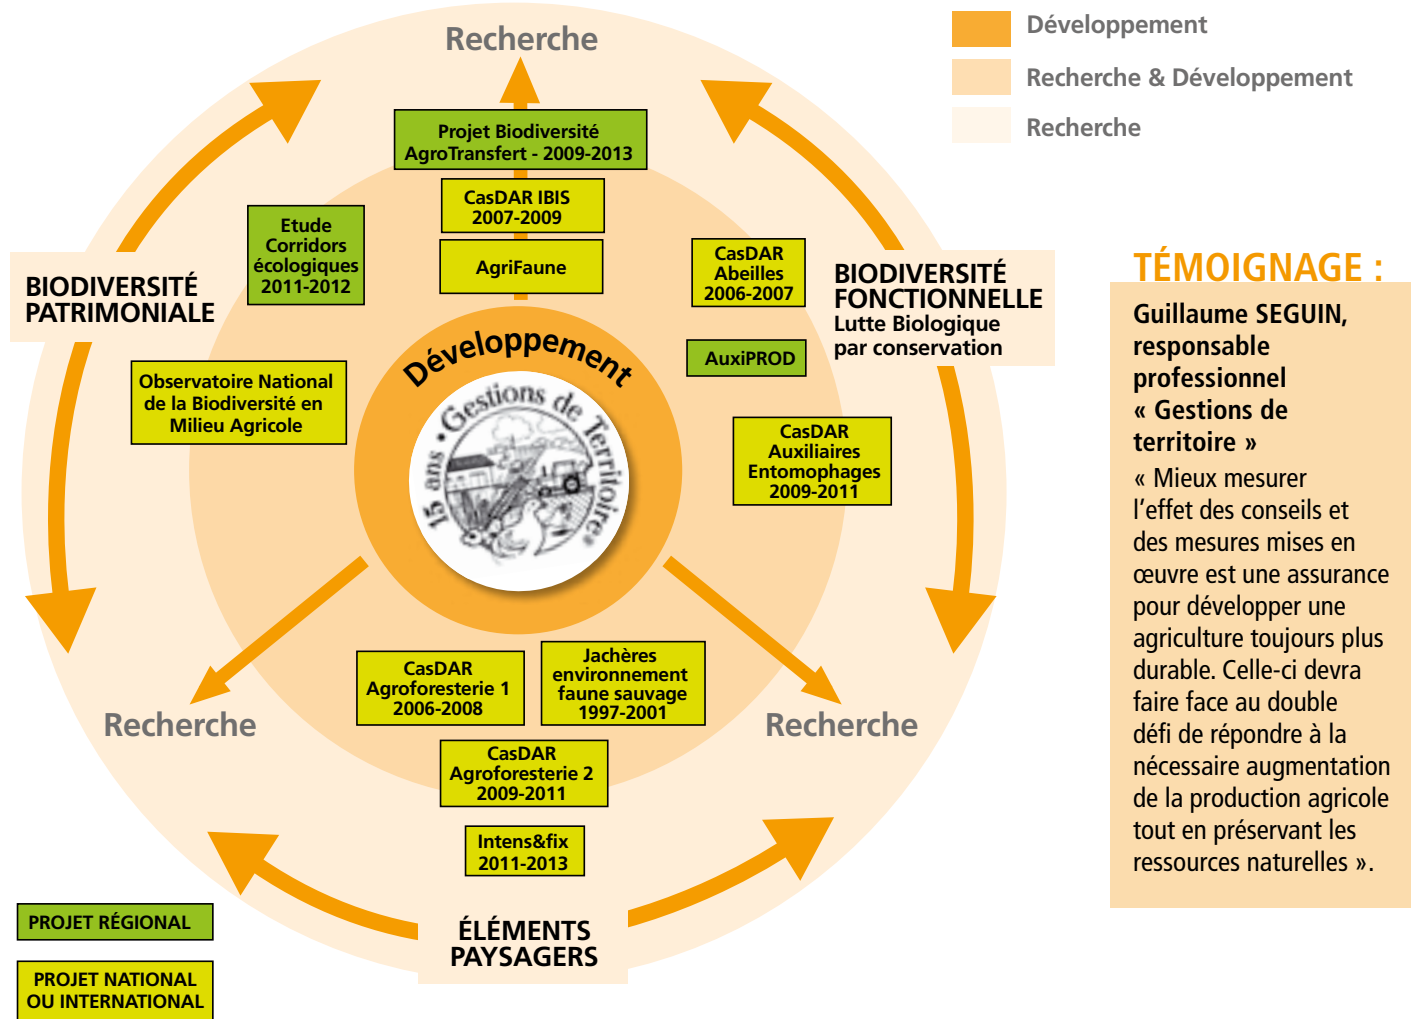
Développement
Recherche & Développement
Recherche

Recherche

Projet Biodiversité AgroTransfert - 2009-2013

CasDAR IBIS 2007-2009

AgriFaune

Etude Corridors écologiques 2011-2012

BIODIVERSITÉ PATRIMONIALE

Observatoire National de la Biodiversité en Milieu Agricole

CasDAR Abeilles 2006-2007

BIODIVERSITÉ FONCTIONNELLE
Lutte Biologique par conservation

AuxiPROD

CasDAR Auxiliaires Entomophages 2009-2011

Développement

15 ans •Gestions de Territoire•

Recherche

Recherche

CasDAR Agroforesterie 1 2006-2008

Jachères environnement faune sauvage 1997-2001

CasDAR Agroforesterie 2 2009-2011

Intens&fix 2011-2013

ÉLÉMENTS PAYSAGERS

PROJET RÉGIONAL

PROJET NATIONAL OU INTERNATIONAL

TÉMOIGNAGE :

Guillaume SEGUIN, responsable professionnel « Gestions de territoire »

« Mieux mesurer l’effet des conseils et des mesures mises en œuvre est une assurance pour développer une agriculture toujours plus durable. Celle-ci devra faire face au double défi de répondre à la nécessaire augmentation de la production agricole tout en préservant les ressources naturelles ».